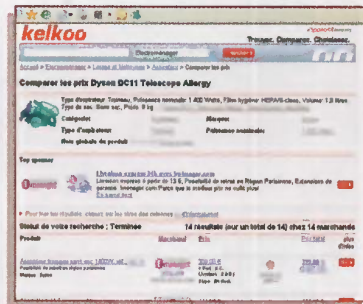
kelkoo
Trouver. Comparer. Choisissez.
Electroménager
Comparer les prix Dyson DC11 Telescope Allergy
Type d'aspirateur: Traîneau, Puissance nominale: 1 400 Watts, Filtre hygiène: HEPA, Volume: 1,2 litres
Catégorie
Type d'aspirateur
Note globale du produit
Puissance nominale
Top sponsor
Statut de votre recherche : Terminée
14 résultats (sur un total de 14) chez 14 marchands
Produit
Marchand
Prix
Prix total
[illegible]